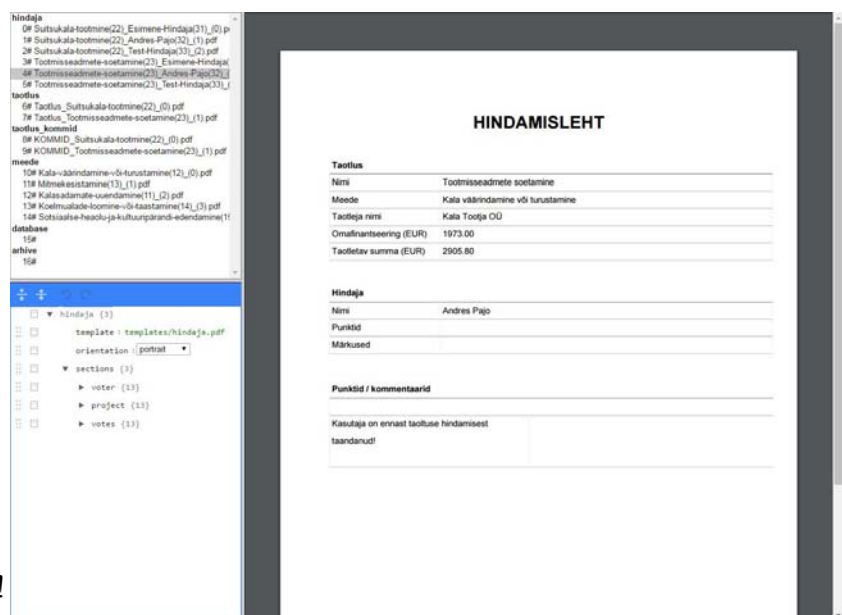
hindaja
0# Suitsukala-tootmine(22)_Esimene-Hindaja(31)_(0).p
1# Suitsukala-tootmine(22)_Andres-Pajo(32)_(1).pdf
2# Suitsukala-tootmine(22)_Test-Hindaja(33)_(2).pdf
3# Tootmisseadmete-soetamine(23)_Esimene-Hindaja(
4# Tootmisseadmete-soetamine(23)_Andres-Pajo(32)_(
5# Tootmisseadmete-soetamine(23)_Test-Hindaja(33)_(
taotlus
6# Taotlus_Suitsukala-tootmine(22)_(0).pdf
7# Taotlus_Tootmisseadmete-soetamine(23)_(1).pdf
taotlus_kommid
8# KOMMID_Suitsukala-tootmine(22)_(0).pdf
9# KOMMID_Tootmisseadmete-soetamine(23)_(1).pdf
meede
10# Kala-väärindamine-või-turustamine(12)_(0).pdf
11# Mitmekesistamine(13)_(1).pdf
12# Kalasadamate-uuendamine(11)_(2).pdf
13# Koelmualade-loomine-või-taastamine(14)_(3).pdf
14# Sotsiaalse-heaolu-ja-kultuuripärandi-edendamine(1
database
15#
arhive
16#

hindaja {3}
template : templates/hindaja.pdf
orientation : portrait
sections {3}
voter {13}
project {13}
votes {13}

HINDAMISLEHT

Taotlus

| | |
|---|---|
| Nimi | Tootmisseadmete soetamine |
| Meede | Kala väärindamine või turustamine |
| Taotleja nimi | Kala Tootja OÜ |
| Omafinantseering (EUR) | 1973.00 |
| Taotletav summa (EUR) | 2905.80 |

Hindaja

| | |
|---|---|
| Nimi | Andres Pajo |
| Punktid | |
| Märkused | |

Punktid / kommentaarid

Kasutaja on ennast taotluse hindamisest taandanud!